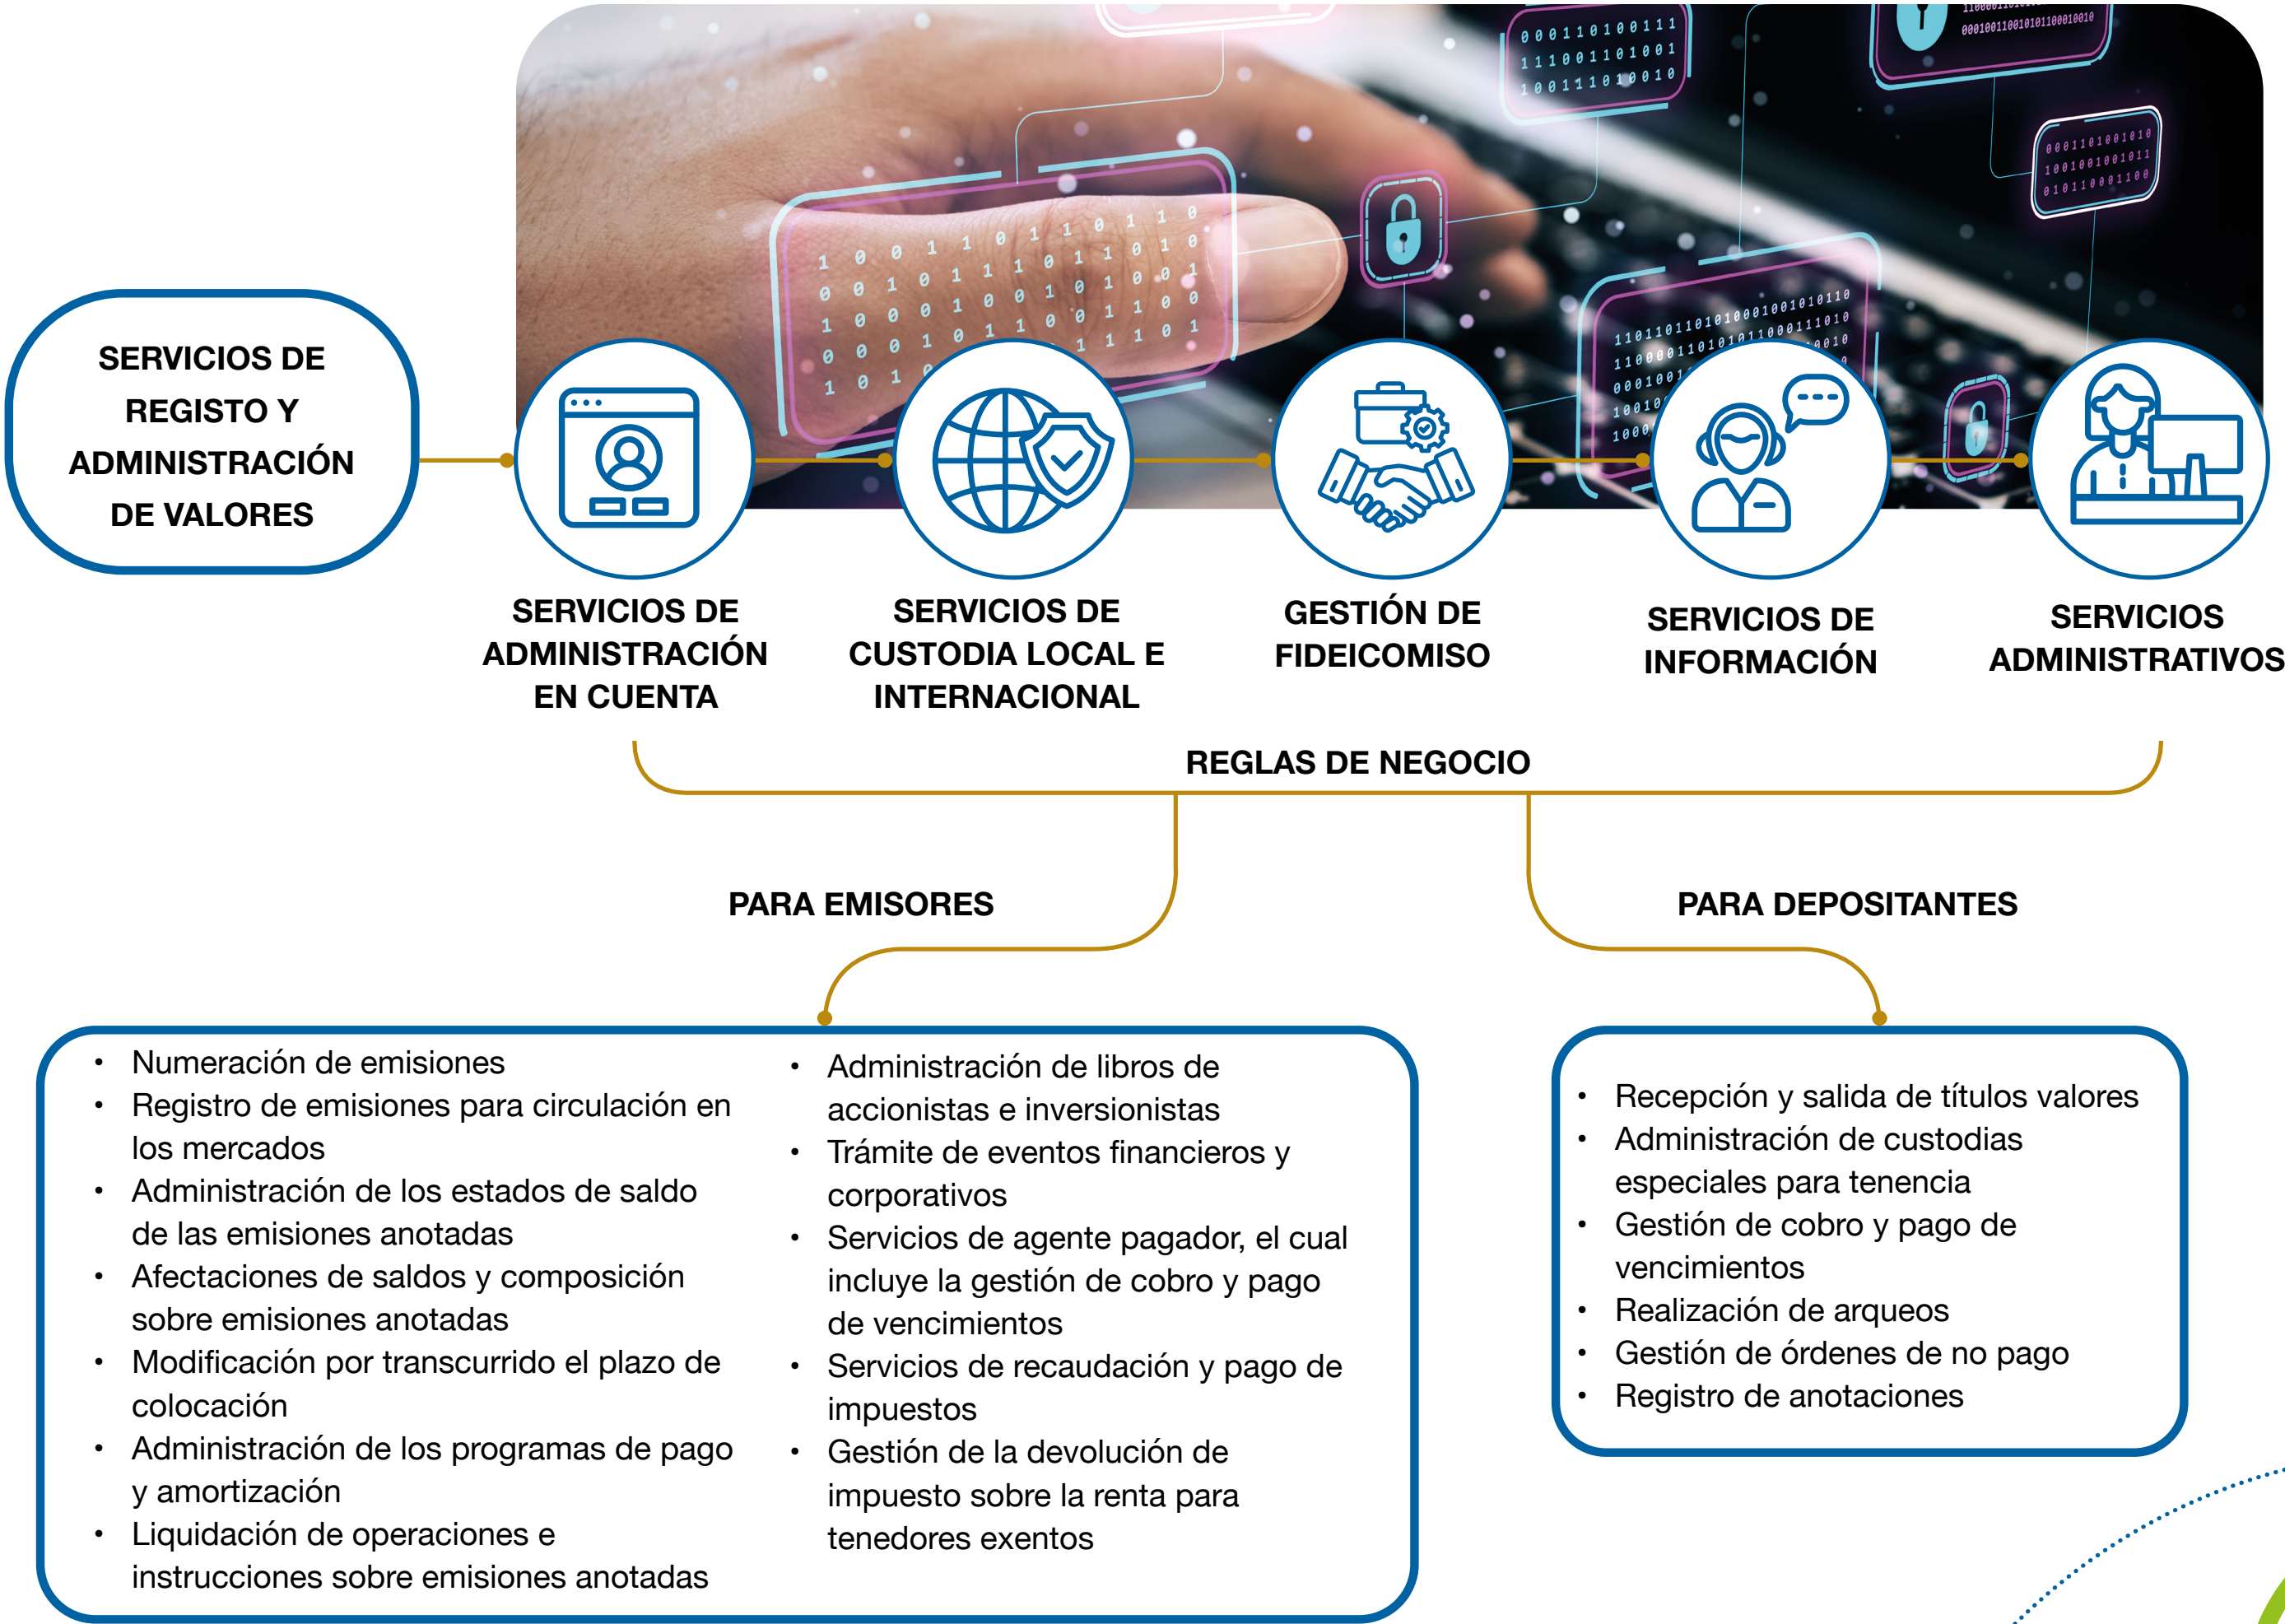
SERVICIOS DE REGISTO Y ADMINISTRACIÓN DE VALORES

SERVICIOS DE ADMINISTRACIÓN EN CUENTA

SERVICIOS DE CUSTODIA LOCAL E INTERNACIONAL

GESTIÓN DE FIDEICOMISO

SERVICIOS DE INFORMACIÓN

SERVICIOS ADMINISTRATIVOS

REGLAS DE NEGOCIO

PARA EMISORES

PARA DEPOSITANTES

- Numeración de emisiones
- Registro de emisiones para circulación en los mercados
- Administración de los estados de saldo de las emisiones anotadas
- Afectaciones de saldos y composición sobre emisiones anotadas
- Modificación por transcurrido el plazo de colocación
- Administración de los programas de pago y amortización
- Liquidación de operaciones e instrucciones sobre emisiones anotadas

- Administración de libros de accionistas e inversionistas
- Trámite de eventos financieros y corporativos
- Servicios de agente pagador, el cual incluye la gestión de cobro y pago de vencimientos
- Servicios de recaudación y pago de impuestos
- Gestión de la devolución de impuesto sobre la renta para tenedores exentos

- Recepción y salida de títulos valores
- Administración de custodias especiales para tenencia
- Gestión de cobro y pago de vencimientos
- Realización de arqueos
- Gestión de órdenes de no pago
- Registro de anotaciones